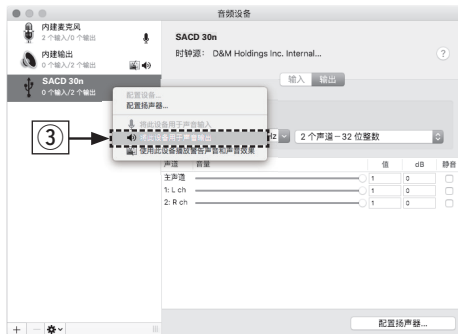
音频设备

内建麦克风
2 个输入/0 个输出

内建输出
0 个输入/2 个输出

SACD 30n
0 个输入/2 个输出

SACD 30n
时钟源： D&M Holdings Inc. Internal...

?

输入 输出

配置设备...
配置扬声器...
将此设备用于声音输入
将此设备用于声音输出
使用此设备播放警告声和音效

③

Hz
2 个声道－32 位整数

声道 音量 值 dB 静音
主声道 1 0
1: L ch 1 0
2: R ch 1 0

配置扬声器...

+ —